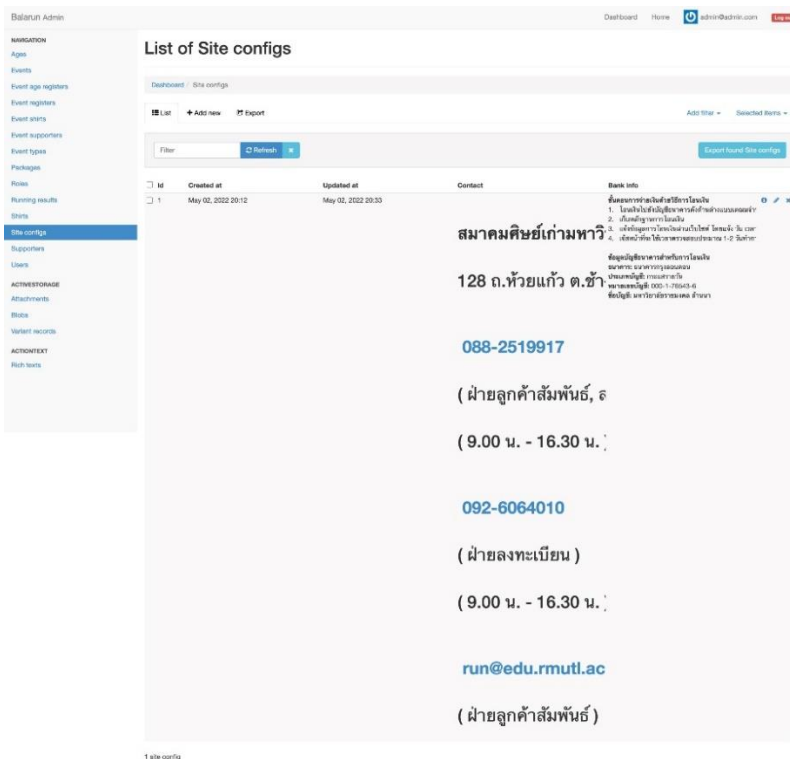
Balarun Admin

Dashboard Home admin@admin.com Log out

NAVIGATION
Ages
Events
Event age registers
Event registers
Event shirts
Event supporters
Event types
Packages
Roles
Running results
Shirts
Site configs
Supporters
Users
ACTIVESTORAGE
Attachments
Blobs
Variant records
ACTIONTEXT
Rich texts

List of Site configs

Dashboard / Site configs

List + Add new Export

Add filter ▾ Selected items ▾

Filter Refresh ×

Export found Site configs

| Id | Created at | Updated at | Contact | Bank info |
|---|---|---|---|---|
| 1 | May 02, 2022 20:12 | May 02, 2022 20:33 | สมาคมศิษย์เก่ามหาวิ 128 ถ.ห้วยแก้ว ต.ช้า 088-2519917 ( ฝ่ายลูกค้าสัมพันธ์, ส ( 9.00 น. - 16.30 น. ) 092-6064010 ( ฝ่ายลงทะเบียน ) ( 9.00 น. - 16.30 น. ) run@edu.rmutl.ac ( ฝ่ายลูกค้าสัมพันธ์ ) | ขั้นตอนการชำระเงินด้วยวิธีการโอนเงิน 1. โอนเงินไปยังบัญชีธนาคารดังกล่าวแบบครบจำ 2. เก็บหลักฐานการโอนเงิน 3. แจ้งข้อมูลการโอนเงินผ่านเว็บไซต์ โดยระบุ วัน เวล 4. เจ้าหน้าที่จะใช้เวลาตรวจสอบประมาณ 1-2 วันทำกา ข้อมูลบัญชีธนาคารสำหรับการโอนเงิน ธนาคาร: ธนาคารกรุงเทพ ประเภทบัญชี: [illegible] หมายเลขบัญชี: 000-1-78643-6 ชื่อบัญชี: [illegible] |

1 site config